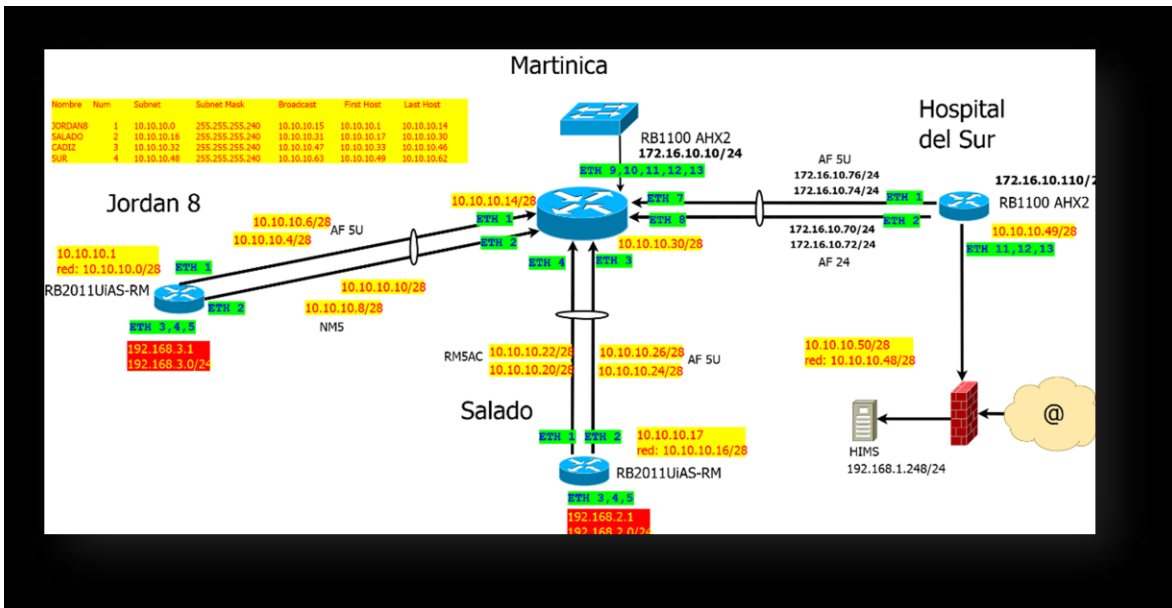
Martinica

| Nombre | Num | Subnet | Subnet Mask | Broadcast | First Host | Last Host |
|---|---|---|---|---|---|---|
| JORDAN8 | 1 | 10.10.10.0 | 255.255.255.240 | 10.10.10.15 | 10.10.10.1 | 10.10.10.14 |
| SALADO | 2 | 10.10.10.16 | 255.255.255.240 | 10.10.10.31 | 10.10.10.17 | 10.10.10.30 |
| CADIZ | 3 | 10.10.10.32 | 255.255.255.240 | 10.10.10.47 | 10.10.10.33 | 10.10.10.46 |
| SUR | 4 | 10.10.10.48 | 255.255.255.240 | 10.10.10.63 | 10.10.10.49 | 10.10.10.62 |

RB1100 AHX2
172.16.10.10/24

ETH 9,10,11,12,13

Hospital del Sur

AF 5U
172.16.10.76/24
172.16.10.74/24

172.16.10.110/2

RB1100 AHX2

Jordan 8

10.10.10.14/28
ETH 1
ETH 2
ETH 7
ETH 8
ETH 1
ETH 2

10.10.10.6/28
10.10.10.4/28
AF 5U

10.10.10.30/28

172.16.10.70/24
172.16.10.72/24
AF 24

10.10.10.49/28
ETH 11,12,13

10.10.10.1
red: 10.10.10.0/28
ETH 1

ETH 4
ETH 3

10.10.10.10/28
RB2011UiAS-RM
ETH 2
10.10.10.8/28
ETH 3,4,5
NM5

192.168.3.1
192.168.3.0/24

RM5AC
10.10.10.22/28
10.10.10.20/28
10.10.10.26/28
10.10.10.24/28
AF 5U

10.10.10.50/28
red: 10.10.10.48/28

Salado

ETH 1
ETH 2
10.10.10.17
red: 10.10.10.16/28

@

HIMS
192.168.1.248/24

RB2011UiAS-RM
ETH 3,4,5
192.168.2.1
192.168.2.0/24